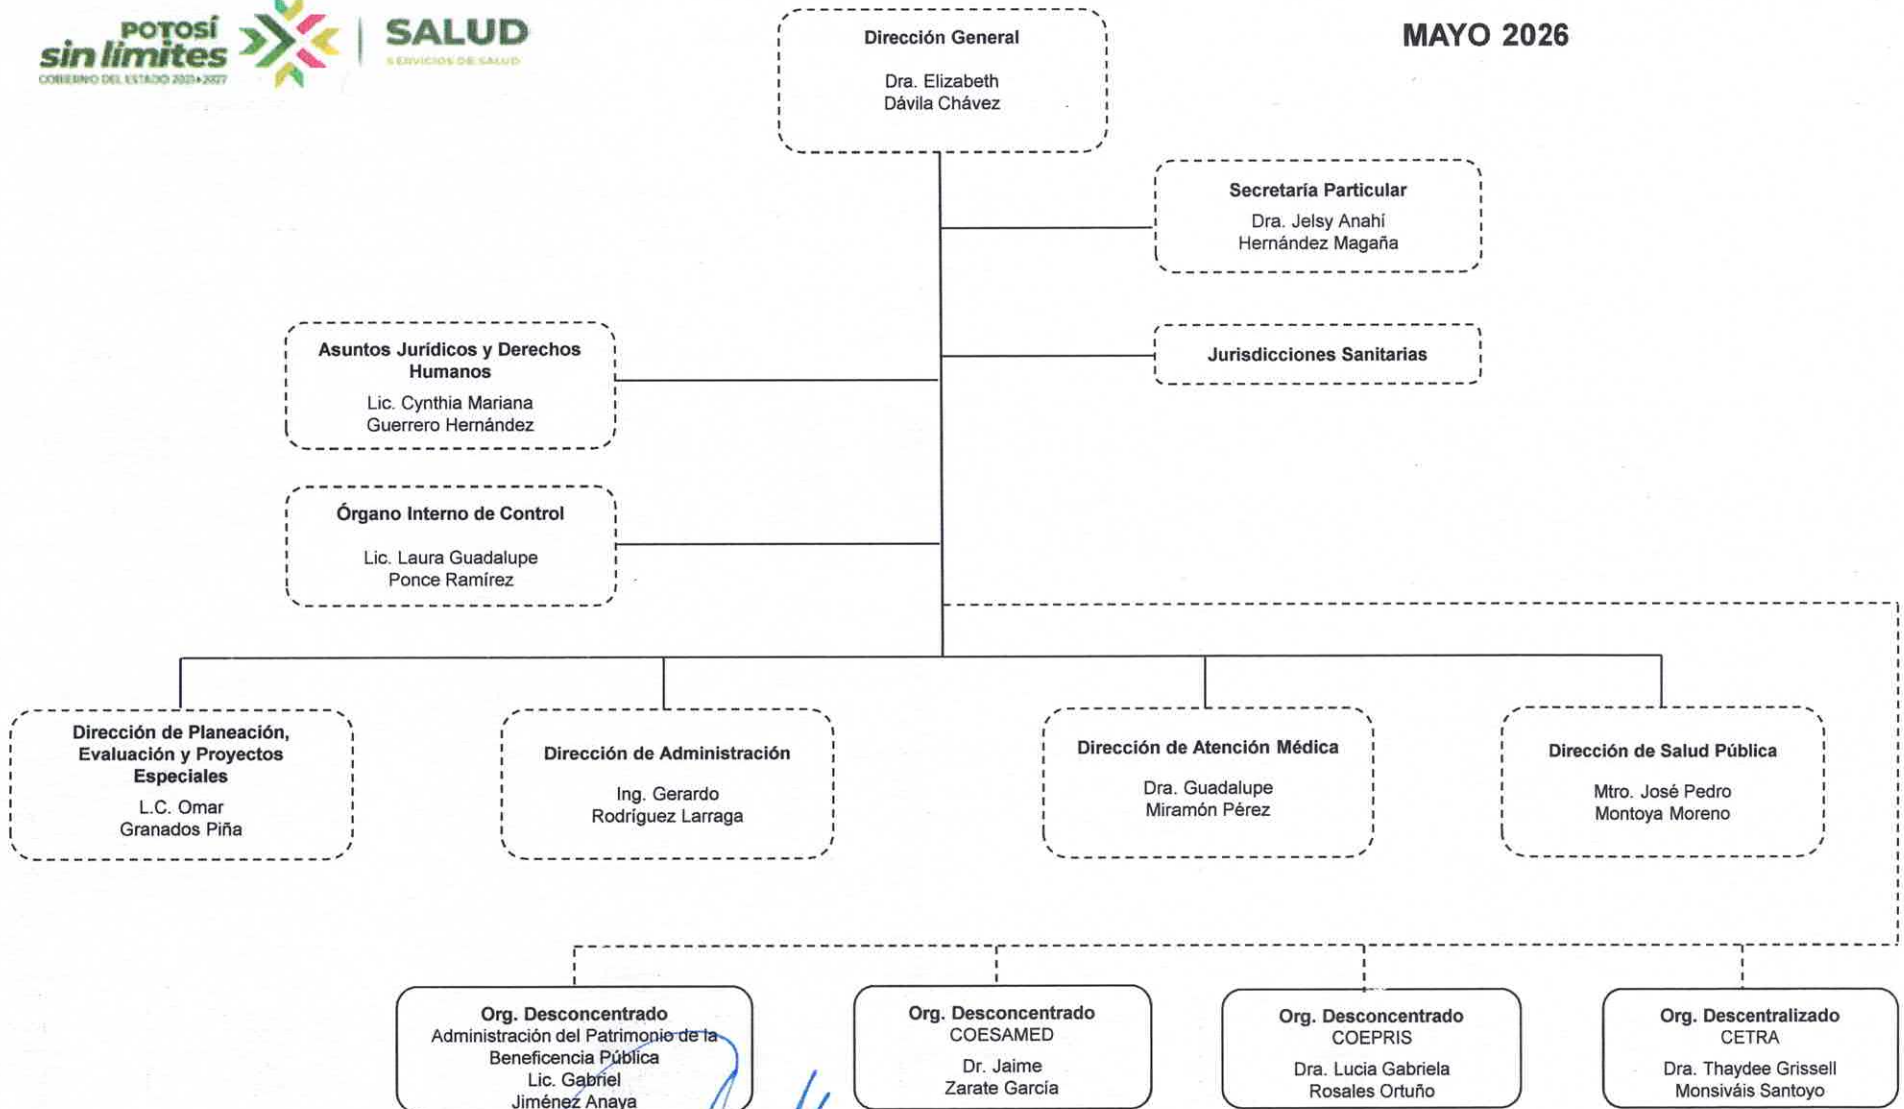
POTOSÍ sin límites
GOBIERNO DEL ESTADO 2021-2027

SALUD
SERVICIOS DE SALUD

MAYO 2026

Dirección General
Dra. Elizabeth Dávila Chávez

Secretaría Particular
Dra. Jelsy Anahí Hernández Magaña

Jurisdicciones Sanitarias

Asuntos Jurídicos y Derechos Humanos
Lic. Cynthia Mariana Guerrero Hernández

Órgano Interno de Control
Lic. Laura Guadalupe Ponce Ramírez

Dirección de Planeación, Evaluación y Proyectos Especiales
L.C. Omar Granados Piña

Dirección de Administración
Ing. Gerardo Rodríguez Larraga

Dirección de Atención Médica
Dra. Guadalupe Miramón Pérez

Dirección de Salud Pública
Mtro. José Pedro Montoya Moreno

Org. Desconcentrado
Administración del Patrimonio de la Beneficencia Pública
Lic. Gabriel Jiménez Anaya

Org. Desconcentrado
COESAMED
Dr. Jaime Zarate García

Org. Desconcentrado
COEPRIS
Dra. Lucia Gabriela Rosales Ortuño

Org. Descentralizado
CETRA
Dra. Thaydee Grissell Monsiváis Santoyo